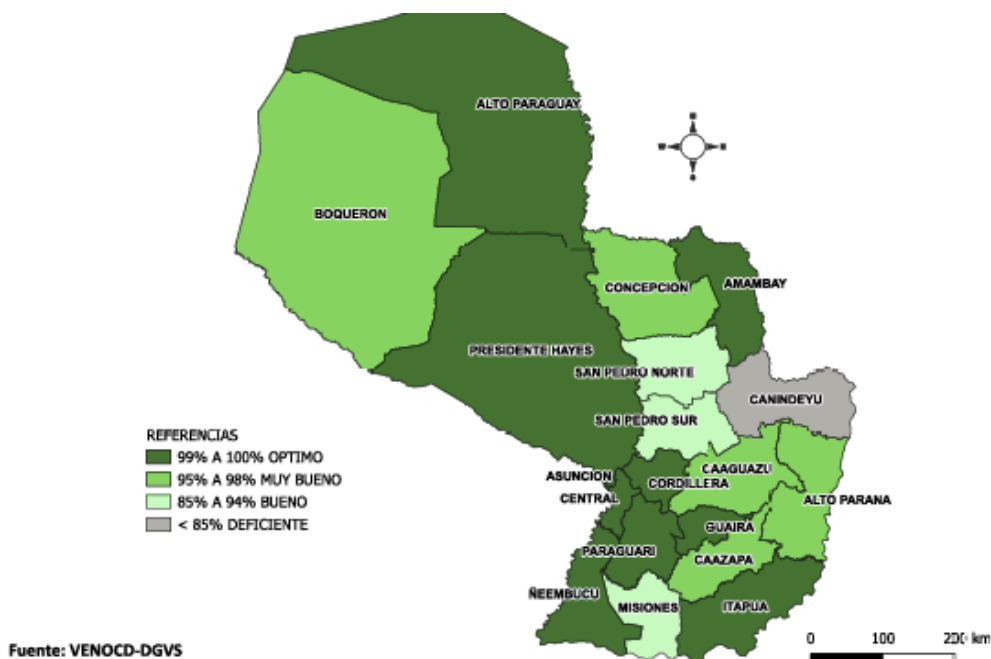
ALTO PARAGUAY

BOQUERON

CONCEPCION

AMAMBAY

PRESIDENTE HAYES

SAN PEDRO NORTE

CANINDEYU

SAN PEDRO SUR

REFERENCIAS
99% A 100% OPTIMO
95% A 98% MUY BUENO
85% A 94% BUENO
< 85% DEFICIENTE

ASUNCION

CENTRAL

CAAGUAZU

CORDILLERA

ALTO PARANA

GUAIRA

PARAGUARI

CAAZAPA

ÑEEMBUCU

MISIONES

ITAPUA

0 100 200 km

Fuente: VENOCD-DGVS